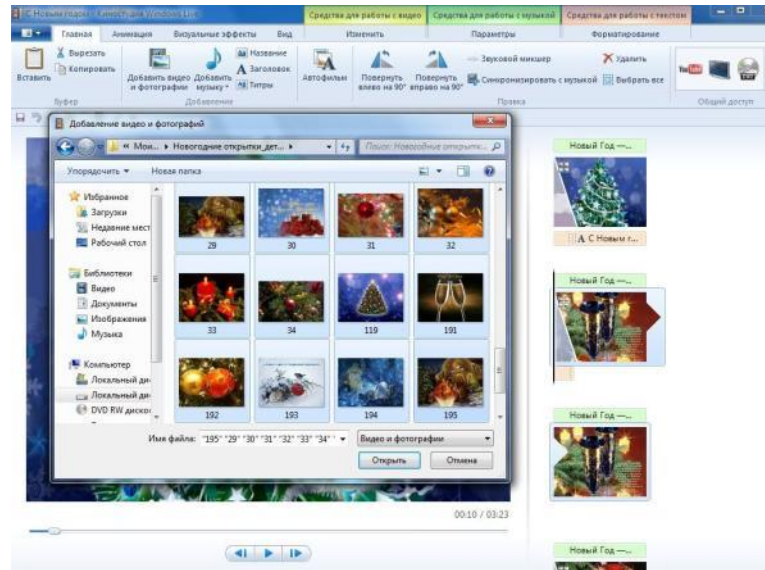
Новый год — Киностудия Windows Live
Средства для работы с видео
Средства для работы с музыкой
Средства для работы с текстом
Главная
Анимация
Визуальные эффекты
Вид
Изменить
Параметры
Форматирование
Вставить
Вырезать
Копировать
Буфер
Добавить видео и фотографии
Добавить музыку
Название
Заголовок
Титры
Добавление
Автофильм
Повернуть влево на 90°
Повернуть вправо на 90°
Звуковой микшер
Синхронизировать с музыкой
Удалить
Выбрать все
Правка
Общий доступ
Добавление видео и фотографий
« Мои... ▸ Новогодние открытки_дет... ▸
Поиск: Новогодние открытк...
Упорядочить ▾
Новая папка
Избранное
Загрузки
Недавние мест
Рабочий стол
Библиотеки
Видео
Документы
Изображения
Музыка
Компьютер
Локальный ди
Локальный ди
DVD RW диско
29
30
31
32
33
34
119
191
192
193
194
195
Имя файла: "195" "29" "30" "31" "32" "33" "34" "
Видео и фотографии
Открыть
Отмена
Новый Год —...
A С Новым г...
Новый Год —...
Новый Год —...
Новый Год —...
00:10 / 03:23